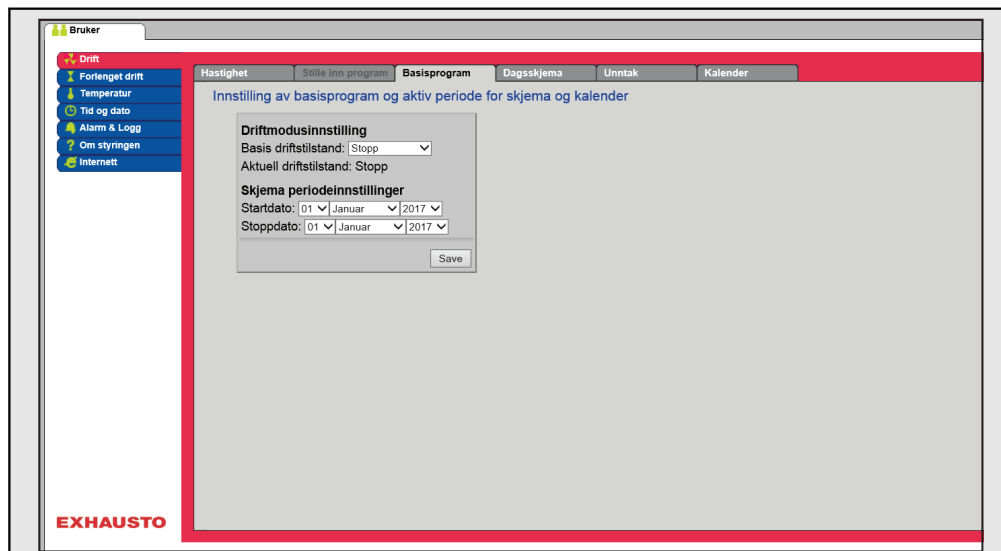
Bruker

Drift
Forlenget drift
Temperatur
Tid og dato
Alarm & Logg
Om styringen
Internett

Hastighet | Stille inn program | Basisprogram | Dagsskjema | Unntak | Kalender

Innstilling av basisprogram og aktiv periode for skjema og kalender

Driftmodusinnstilling
Basis driftstilstand: Stopp
Aktuell driftstilstand: Stopp

Skjema periodeinnstillinger
Startdato: 01 Januar 2017
Stoppdato: 01 Januar 2017

Save

EXHAUSTO